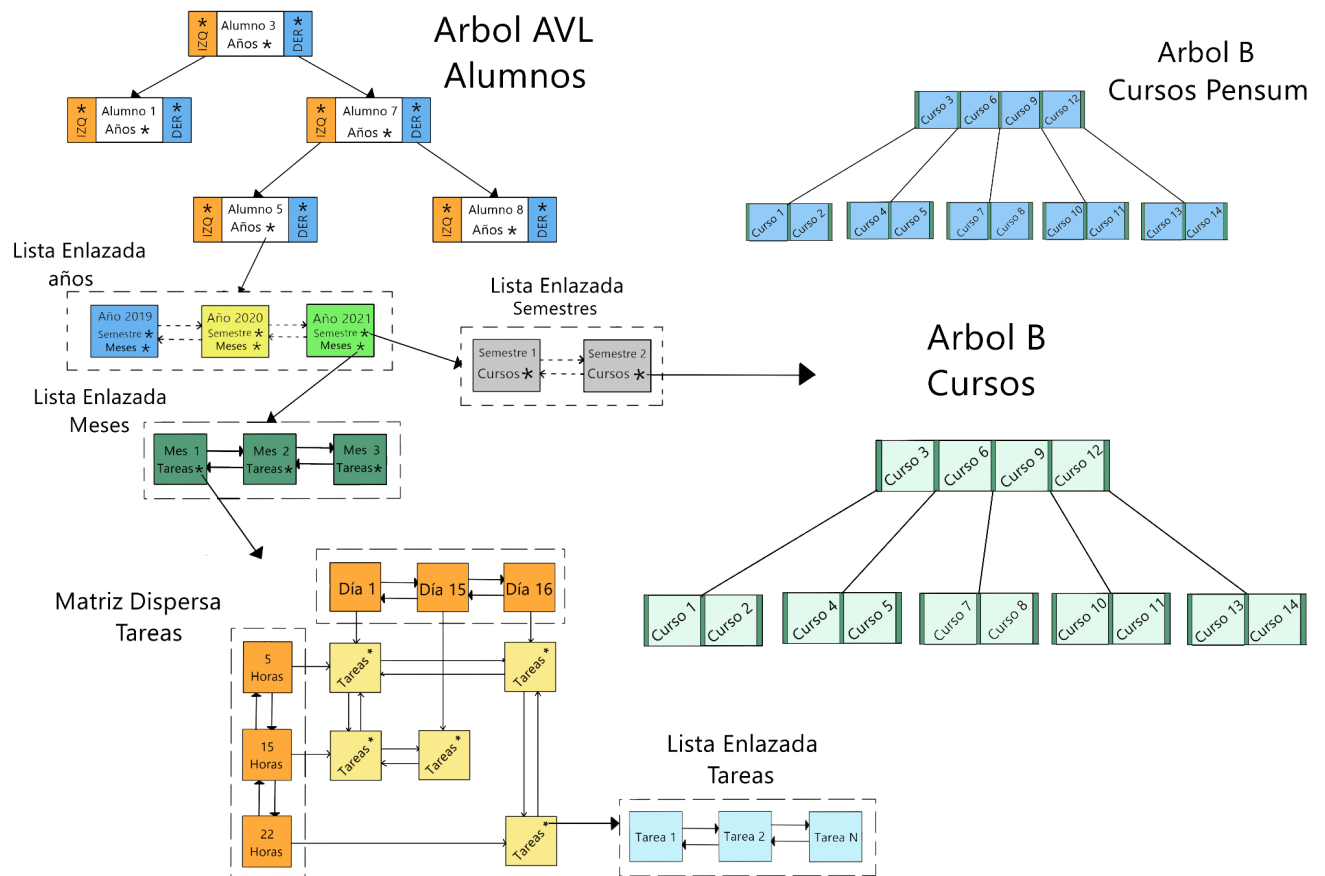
Arbol AVL
Alumnos

IZQ * Alumno 3 Años * DER *

IZQ * Alumno 1 Años * DER *

IZQ * Alumno 7 Años * DER *

IZQ * Alumno 5 Años * DER *

IZQ * Alumno 8 Años * DER *

Arbol B
Cursos Pensum

Curso 3 | Curso 6 | Curso 9 | Curso 12

Curso 1 | Curso 2
Curso 4 | Curso 5
Curso 7 | Curso 8
Curso 10 | Curso 11
Curso 13 | Curso 14

Lista Enlazada
años

Año 2019 Semestre * Meses *
Año 2020 Semestre * Meses *
Año 2021 Semestre * Meses *

Lista Enlazada
Semestres

Semestre 1 Cursos *
Semestre 2 Cursos *

Arbol B
Cursos

Curso 3 | Curso 6 | Curso 9 | Curso 12

Curso 1 | Curso 2
Curso 4 | Curso 5
Curso 7 | Curso 8
Curso 10 | Curso 11
Curso 13 | Curso 14

Lista Enlazada
Meses

Mes 1 Tareas *
Mes 2 Tareas *
Mes 3 Tareas *

Matriz Dispersa
Tareas

Día 1
Día 15
Día 16

5 Horas
15 Horas
22 Horas

Tareas *
Tareas *
Tareas *
Tareas *
Tareas *

Lista Enlazada
Tareas

Tarea 1
Tarea 2
Tarea N